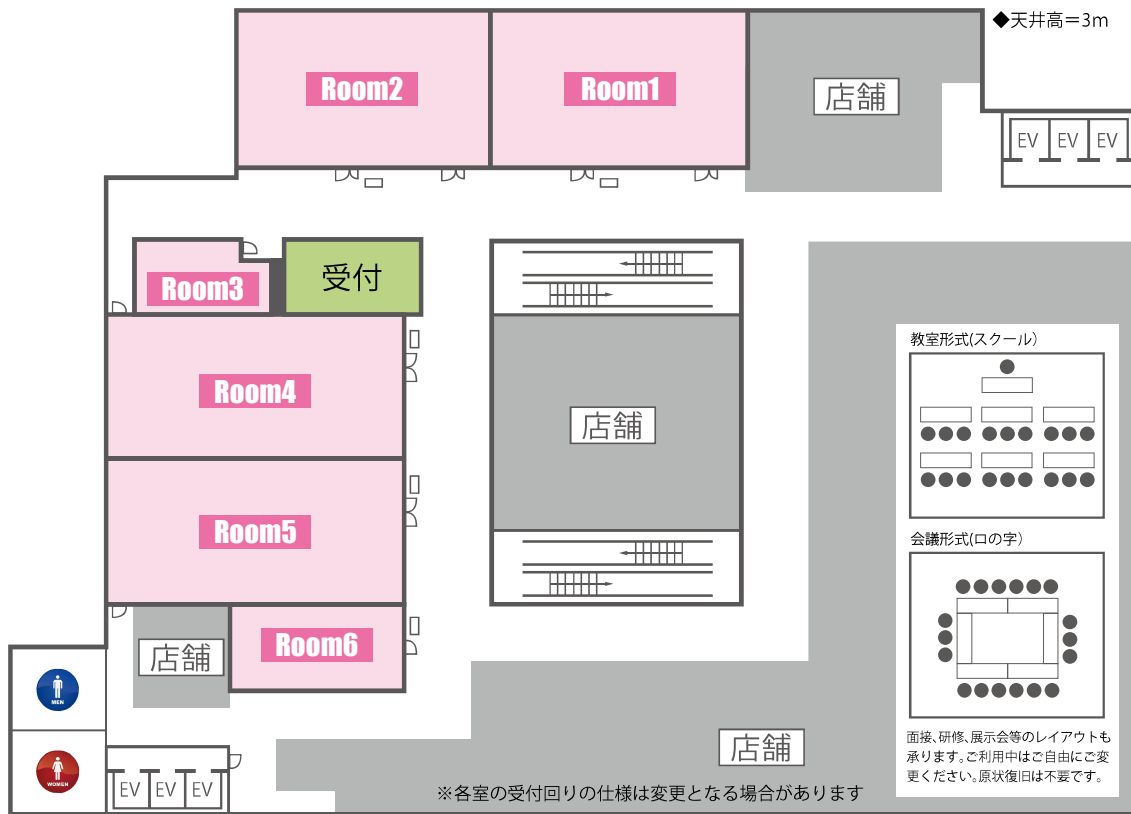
◆天井高＝3m

Room2

Room1

店舗

EV EV EV

Room3

受付

Room4

店舗

Room5

Room6

店舗

MEN

WOMEN

EV EV EV

店舗

教室形式(スクール)

会議形式(ロの字)

面接、研修、展示会等のレイアウトも承ります。ご利用中はご自由にご変更ください。原状復旧は不要です。

※各室の受付回りの仕様は変更となる場合があります